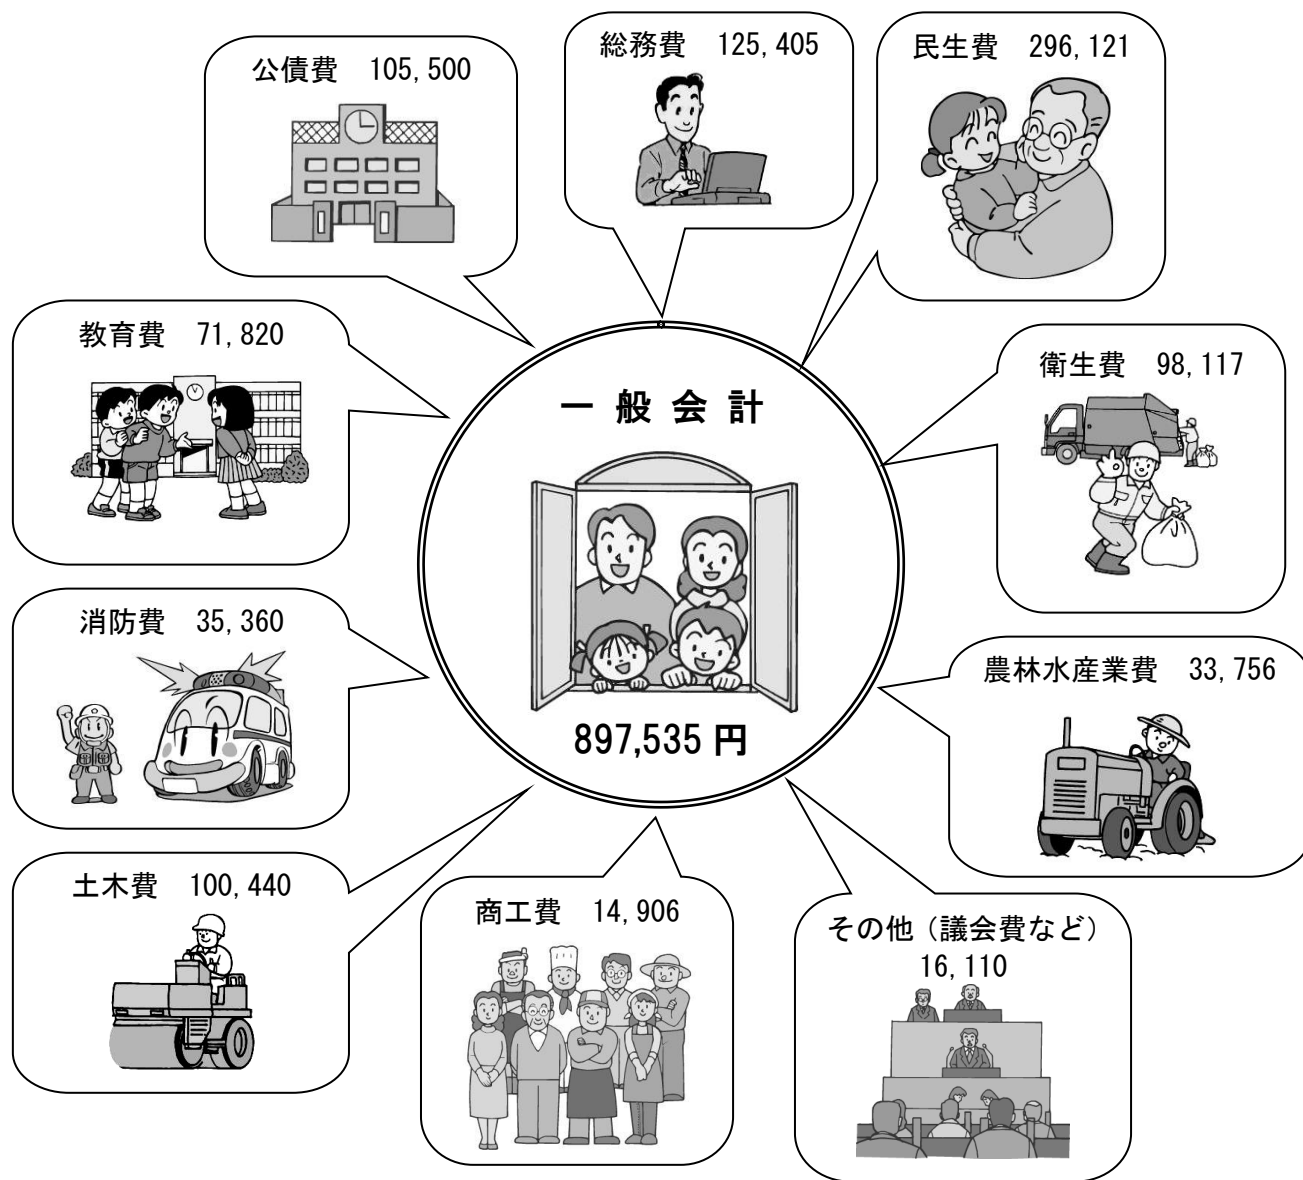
公債費　105, 500

総務費　125, 405

民生費　296, 121

教育費　71, 820

一 般 会 計

897,535 円

衛生費　98, 117

消防費　35, 360

農林水産業費　33, 756

土木費　100, 440

商工費　14, 906

その他（議会費など）
16, 110